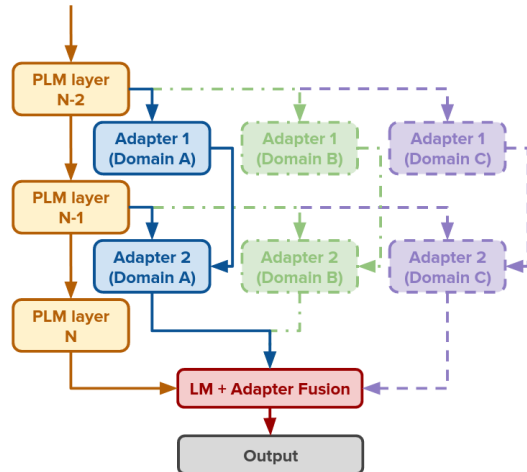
PLM layer N-2

Adapter 1 (Domain A)

Adapter 1 (Domain B)

Adapter 1 (Domain C)

PLM layer N-1

Adapter 2 (Domain A)

Adapter 2 (Domain B)

Adapter 2 (Domain C)

PLM layer N

LM + Adapter Fusion

Output